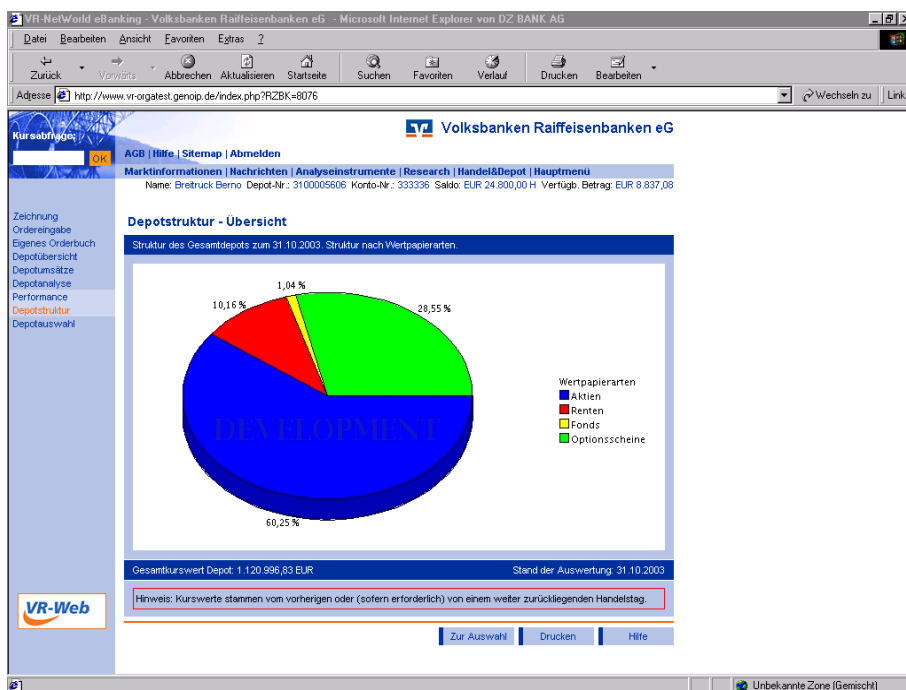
VR-NetWorld eBanking - Volksbanken Raiffeisenbanken eG - Microsoft Internet Explorer von DZ BANK AG

Datei Bearbeiten Ansicht Favoriten Extras ?

Zurück Vorwärts Abbrechen Aktualisieren Startseite Suchen Favoriten Verlauf Drucken Bearbeiten

Adresse http://www.vr-orgatest.genoip.de/index.php?RZBK=8076 Wechseln zu Link

Kursabfrage: OK

Volksbanken Raiffeisenbanken eG

AGB | Hilfe | Sitemap | Abmelden

Marktinformationen | Nachrichten | Analyseinstrumente | Research | Handel&Depot | Hauptmenü

Name: Breitruck Berno Depot-Nr.: 3100005606 Konto-Nr.: 333336 Saldo: EUR 24.800,00 H Verfügb. Betrag: EUR 8.837,08

Zeichnung
Ordereingabe
Eigenes Orderbuch
Depotübersicht
Depotumsätze
Depotanalyse
Performance
Depotstruktur
Depotauswahl

Depotstruktur - Übersicht

Struktur des Gesamtdepots zum 31.10.2003. Struktur nach Wertpapierarten.

1,04 %
10,16 %
28,55 %
60,25 %
DEVELOPMENT

Wertpapierarten
Aktien
Renten
Fonds
Optionsscheine

Gesamtkurswert Depot: 1.120.996,83 EUR Stand der Auswertung: 31.10.2003

Hinweis: Kurswerte stammen vom vorherigen oder (sofern erforderlich) von einem weiter zurückliegenden Handelstag.

VR-Web

Zur Auswahl Drucken Hilfe

Unbekannte Zone (Gemischt)